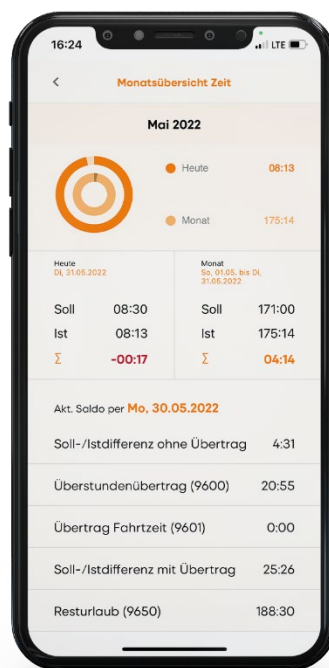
16:24
LTE

<
Monatsübersicht Zeit

Mai 2022

Heute 08:13

Monat 175:14

Heute
Di, 31.05.2022

| Soll | 08:30 |
|---|---|
| Ist | 08:13 |
| Σ | -00:17 |

Monat
So, 01.05. bis Di, 31.05.2022

| Soll | 171:00 |
|---|---|
| Ist | 175:14 |
| Σ | 04:14 |

Akt. Saldo per Mo, 30.05.2022

| Soll-/Istdifferenz ohne Übertrag | 4:31 |
|---|---|
| Überstundenübertrag (9600) | 20:55 |
| Übertrag Fahrtzeit (9601) | 0:00 |
| Soll-/Istdifferenz mit Übertrag | 25:26 |
| Resturlaub (9650) | 188:30 |